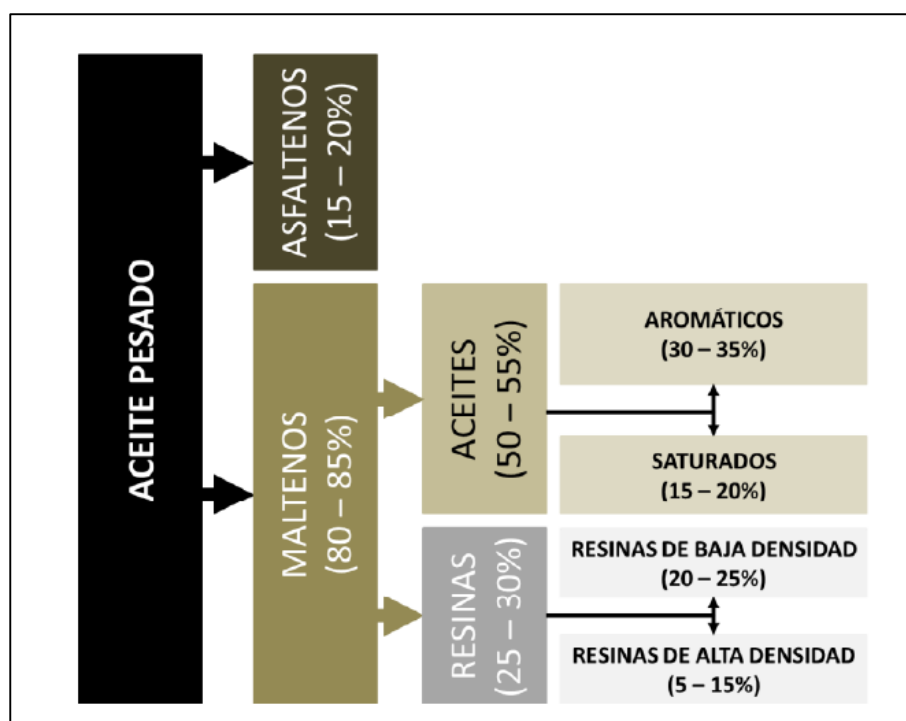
ACEITE PESADO

ASFALTENOS
(15 – 20%)

MALTENOS
(80 – 85%)

ACEITES
(50 – 55%)

AROMÁTICOS
(30 – 35%)

SATURADOS
(15 – 20%)

RESINAS
(25 – 30%)

RESINAS DE BAJA DENSIDAD
(20 – 25%)

RESINAS DE ALTA DENSIDAD
(5 – 15%)